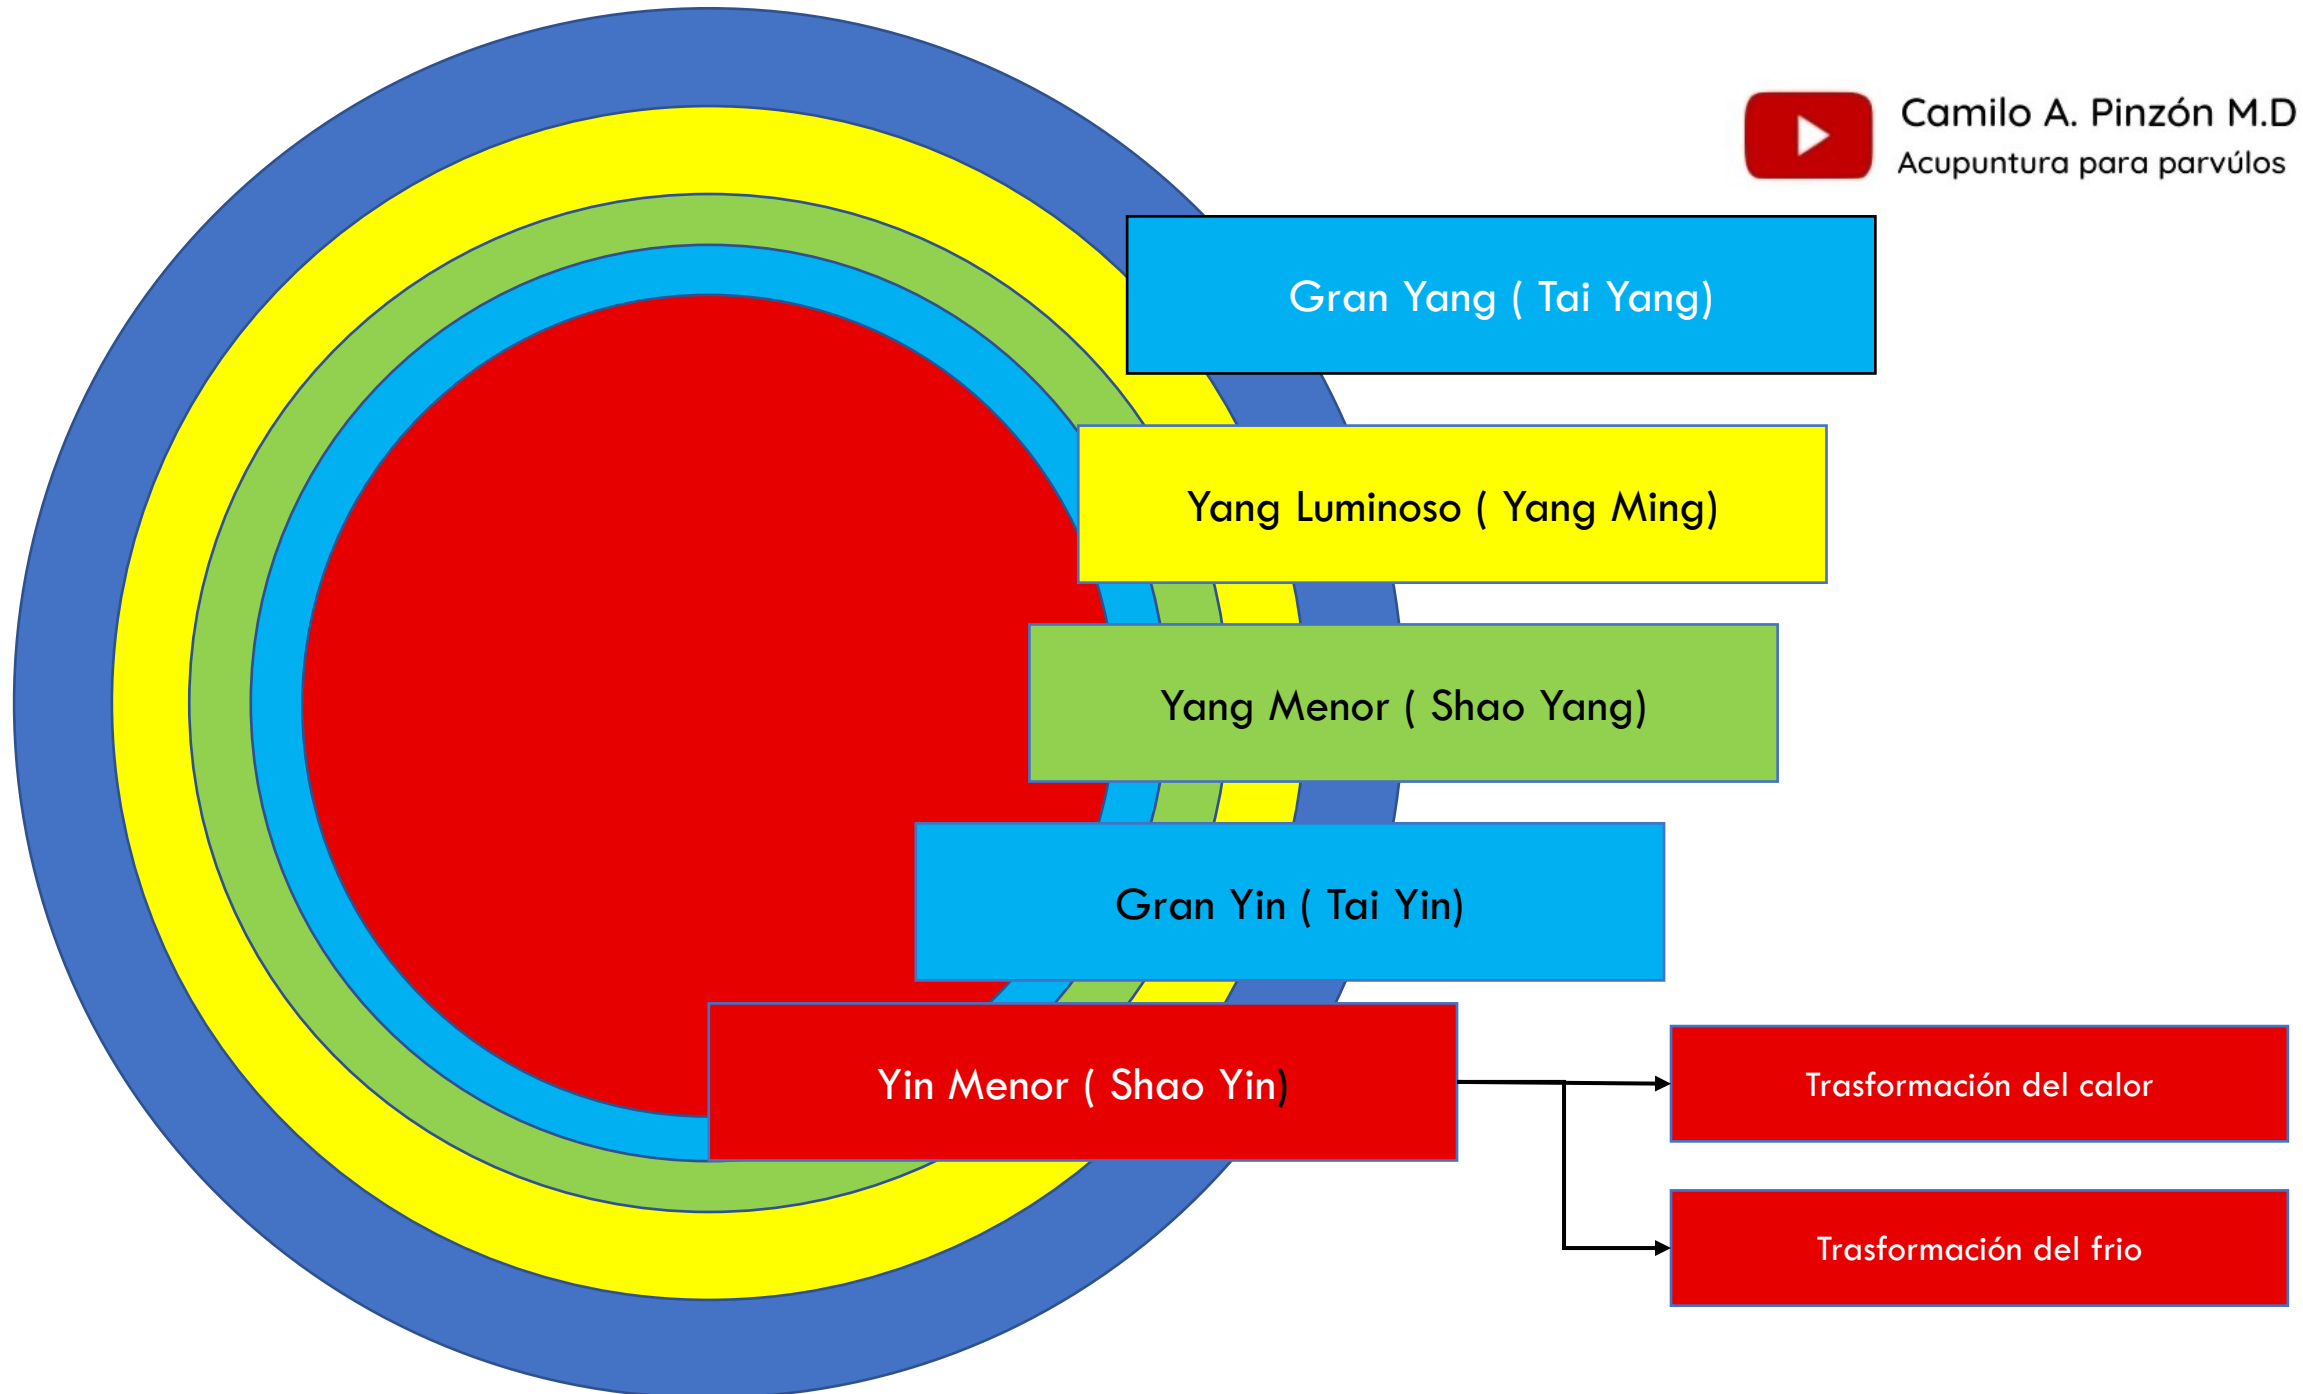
Camilo A. Pinzón M.D
Acupuntura para parvúlos

Gran Yang ( Tai Yang)

Yang Luminoso ( Yang Ming)

Yang Menor ( Shao Yang)

Gran Yin ( Tai Yin)

Yin Menor ( Shao Yin)

Trasformación del calor

Trasformación del frio